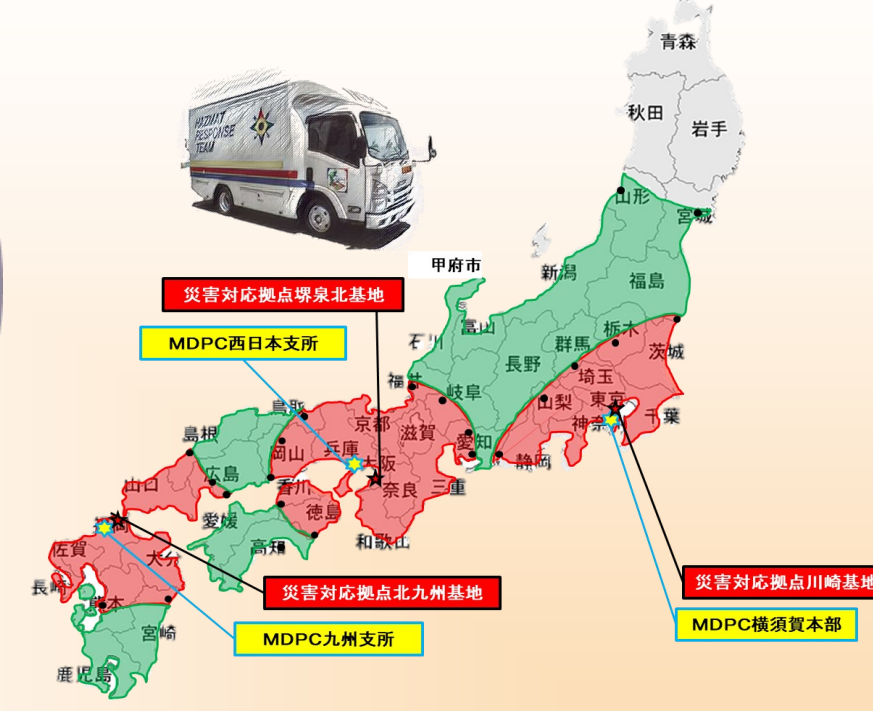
HAZMAT RESPONSE TEAM

青森
秋田
岩手
山形
宮城
新潟
福島
甲府市
災害対応拠点堺泉北基地
MDPC西日本支所
石川
富山
長野
群馬
栃木
茨城
福井
岐阜
埼玉
山梨
東京
千葉
神奈川
鳥取
京都
滋賀
愛知
静岡
島根
兵庫
大阪
岡山
広島
香川
奈良
三重
山口
徳島
愛媛
高知
和歌山
福岡
佐賀
大分
長崎
熊本
宮崎
鹿児島
災害対応拠点北九州基地
MDPC九州支所
災害対応拠点川崎基地
MDPC横須賀本部